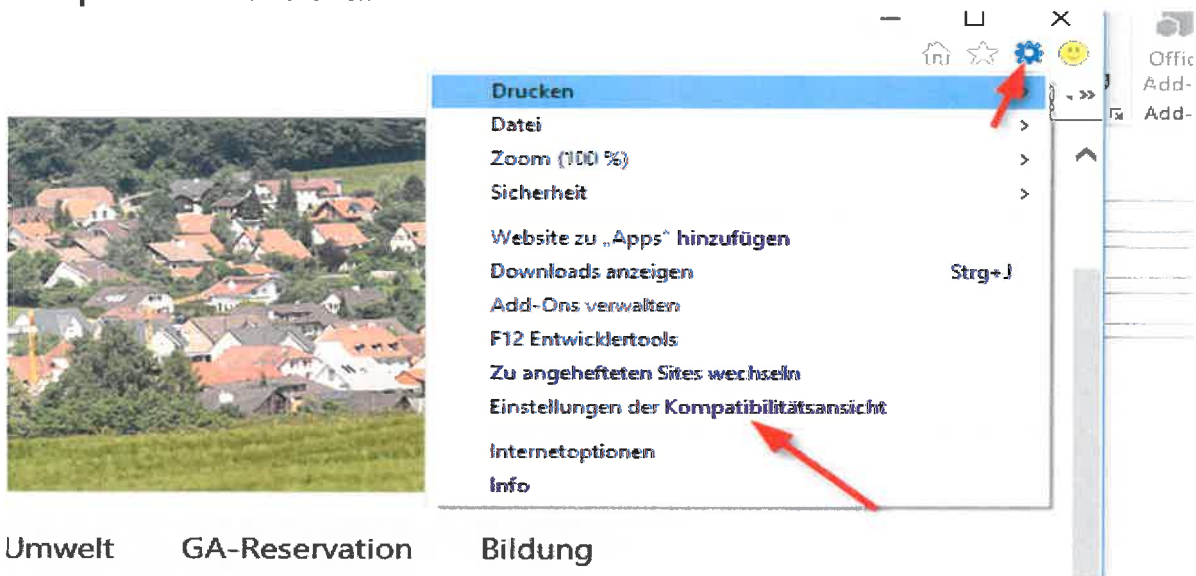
Drucken
Datei >
Zoom (100 %) >
Sicherheit >
Website zu „Apps" hinzufügen
Downloads anzeigen Strg+J
Add-Ons verwalten
F12 Entwicklertools
Zu angehefteten Sites wechseln
Einstellungen der Kompatibilitätsansicht
Internetoptionen
Info

Offic
Add-
Add-

Umwelt GA-Reservation Bildung